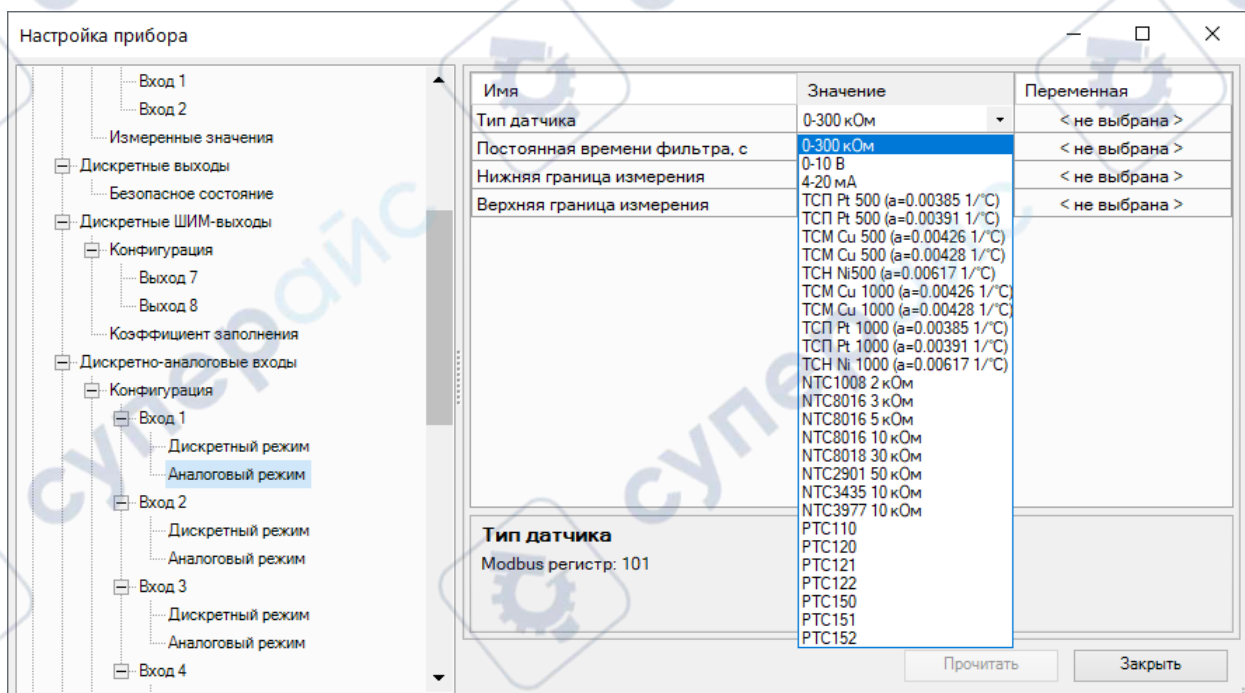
Настройка прибора

Вход 1
Вход 2
Измеренные значения
Дискретные выходы
Безопасное состояние
Дискретные ШИМ-выходы
Конфигурация
Выход 7
Выход 8
Коэффициент заполнения
Дискретно-аналоговые входы
Конфигурация
Вход 1
Дискретный режим
Аналоговый режим
Вход 2
Дискретный режим
Аналоговый режим
Вход 3
Дискретный режим
Аналоговый режим
Вход 4

| Имя | Значение | Переменная |
|---|---|---|
| Тип датчика | 0-300 кОм | < не выбрана > |
| Постоянная времени фильтра, с | | < не выбрана > |
| Нижняя граница измерения | | < не выбрана > |
| Верхняя граница измерения | | < не выбрана > |

0-300 кОм
0-10 В
4-20 мА
ТСП Pt 500 (a=0.00385 1/°C)
ТСП Pt 500 (a=0.00391 1/°C)
ТСМ Cu 500 (a=0.00426 1/°C)
ТСМ Cu 500 (a=0.00428 1/°C)
ТСН Ni500 (a=0.00617 1/°C)
ТСМ Cu 1000 (a=0.00426 1/°C)
ТСМ Cu 1000 (a=0.00428 1/°C)
ТСП Pt 1000 (a=0.00385 1/°C)
ТСП Pt 1000 (a=0.00391 1/°C)
ТСН Ni 1000 (a=0.00617 1/°C)
NTC1008 2 кОм
NTC8016 3 кОм
NTC8016 5 кОм
NTC8016 10 кОм
NTC8018 30 кОм
NTC2901 50 кОм
NTC3435 10 кОм
NTC3977 10 кОм
PTC110
PTC120
PTC121
PTC122
PTC150
PTC151
PTC152

Тип датчика
Modbus регистр: 101

Прочитать
Закрыть